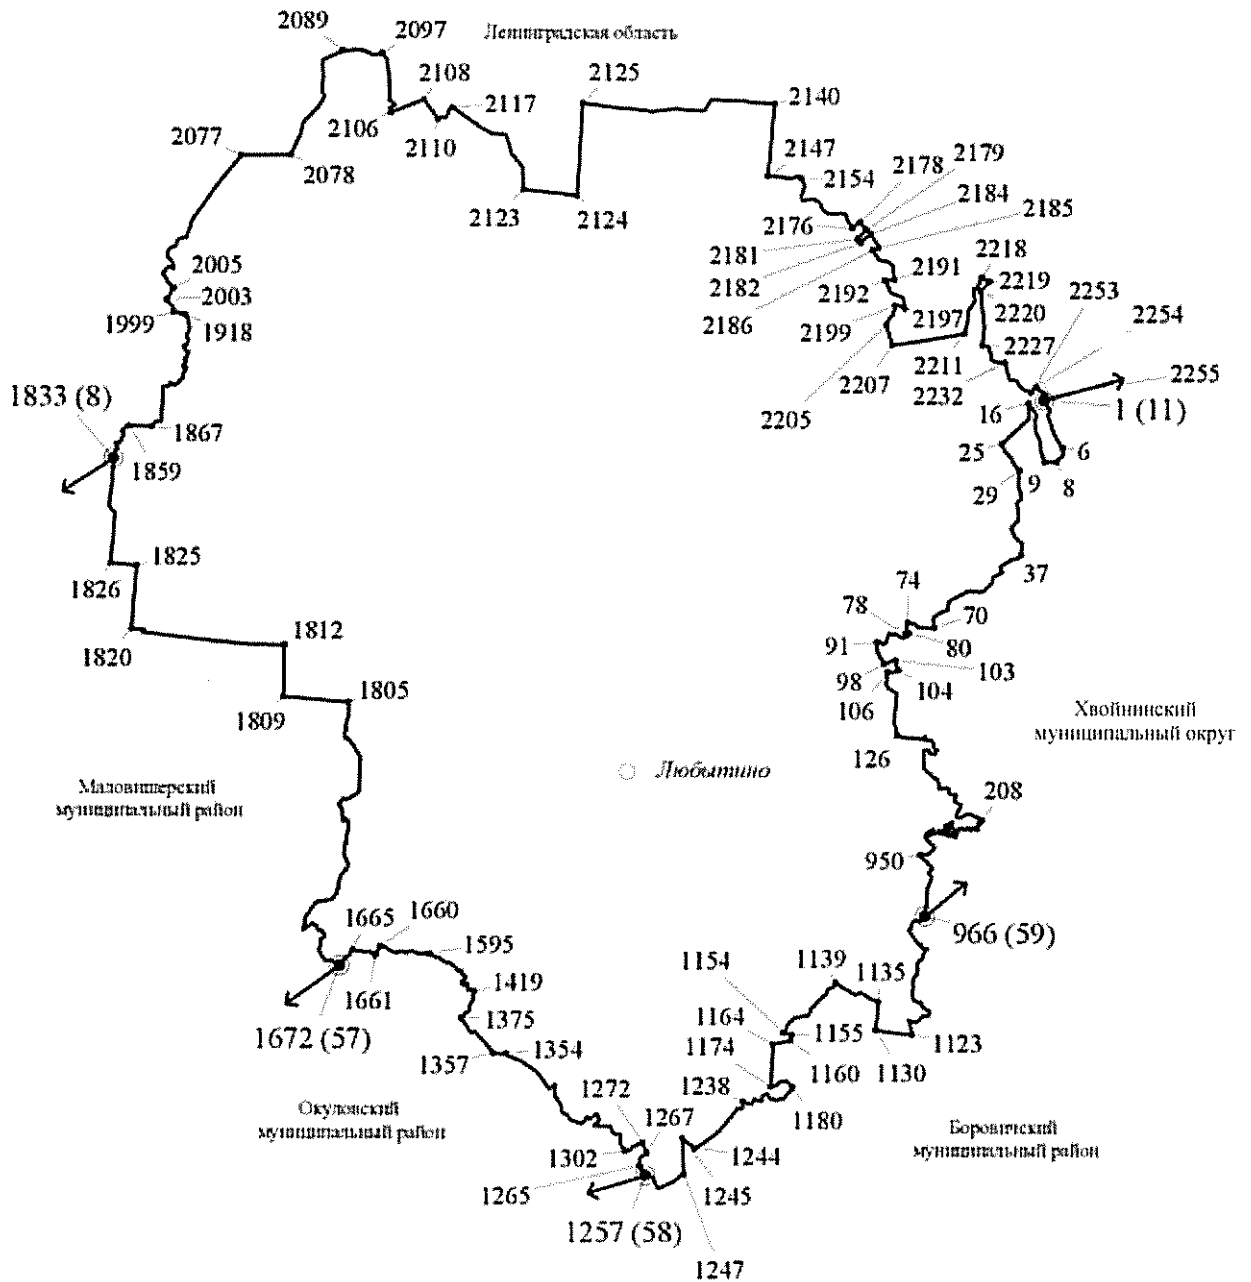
2089
2097
Ленинградская область
2108
2125
2140
2117
2106
2077
2110
2147
2078
2154
2178
2179
2123
2124
2184
2176
2185
2181
2218
2191
2182
2219
2253
2192
2254
2186
2197
2220
2199
2227
2211
2255
2207
2232
2005
2003
1999
1918
2205
1833 (8)
16
1 (11)
1867
6
1859
25
9
8
29
1825
1826
37
74
78
70
1820
1812
80
91
103
98
104
1805
106
1809
Хвойнинский муниципальный округ
126
Любытино
Маловишерский муниципальный район
208
950
966 (59)
1665
1660
1595
1139
1154
1135
1661
1419
1672 (57)
1375
1164
1155
1123
1174
1160
1130
1354
1357
1238
1272
1180
Окуловский муниципальный район
1267
Боровичский муниципальный район
1302
1244
1265
1245
1257 (58)
1247